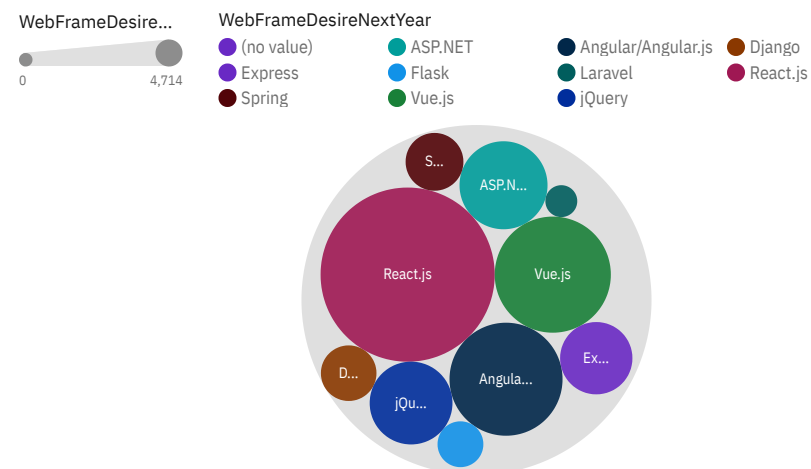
WebFrameDesire...

0 4,714

WebFrameDesireNextYear

(no value)
Express
Spring
ASP.NET
Flask
Vue.js
Angular/Angular.js
Laravel
jQuery
Django
React.js

S...
ASP.N...
React.js
Vue.js
D...
jQu...
Angula...
Ex...